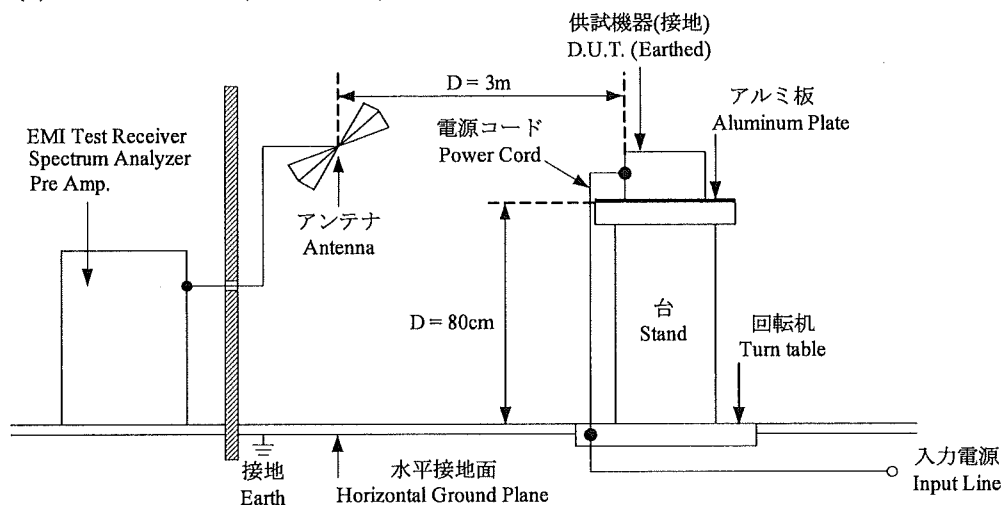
供試機器(接地)
D.U.T. (Earthed)

D = 3m

アルミ板
Aluminum Plate

電源コード
Power Cord

EMI Test Receiver
Spectrum Analyzer
Pre Amp.

アンテナ
Antenna

D = 80cm

台
Stand

回転机
Turn table

接地
Earth

水平接地面
Horizontal Ground Plane

入力電源
Input Line